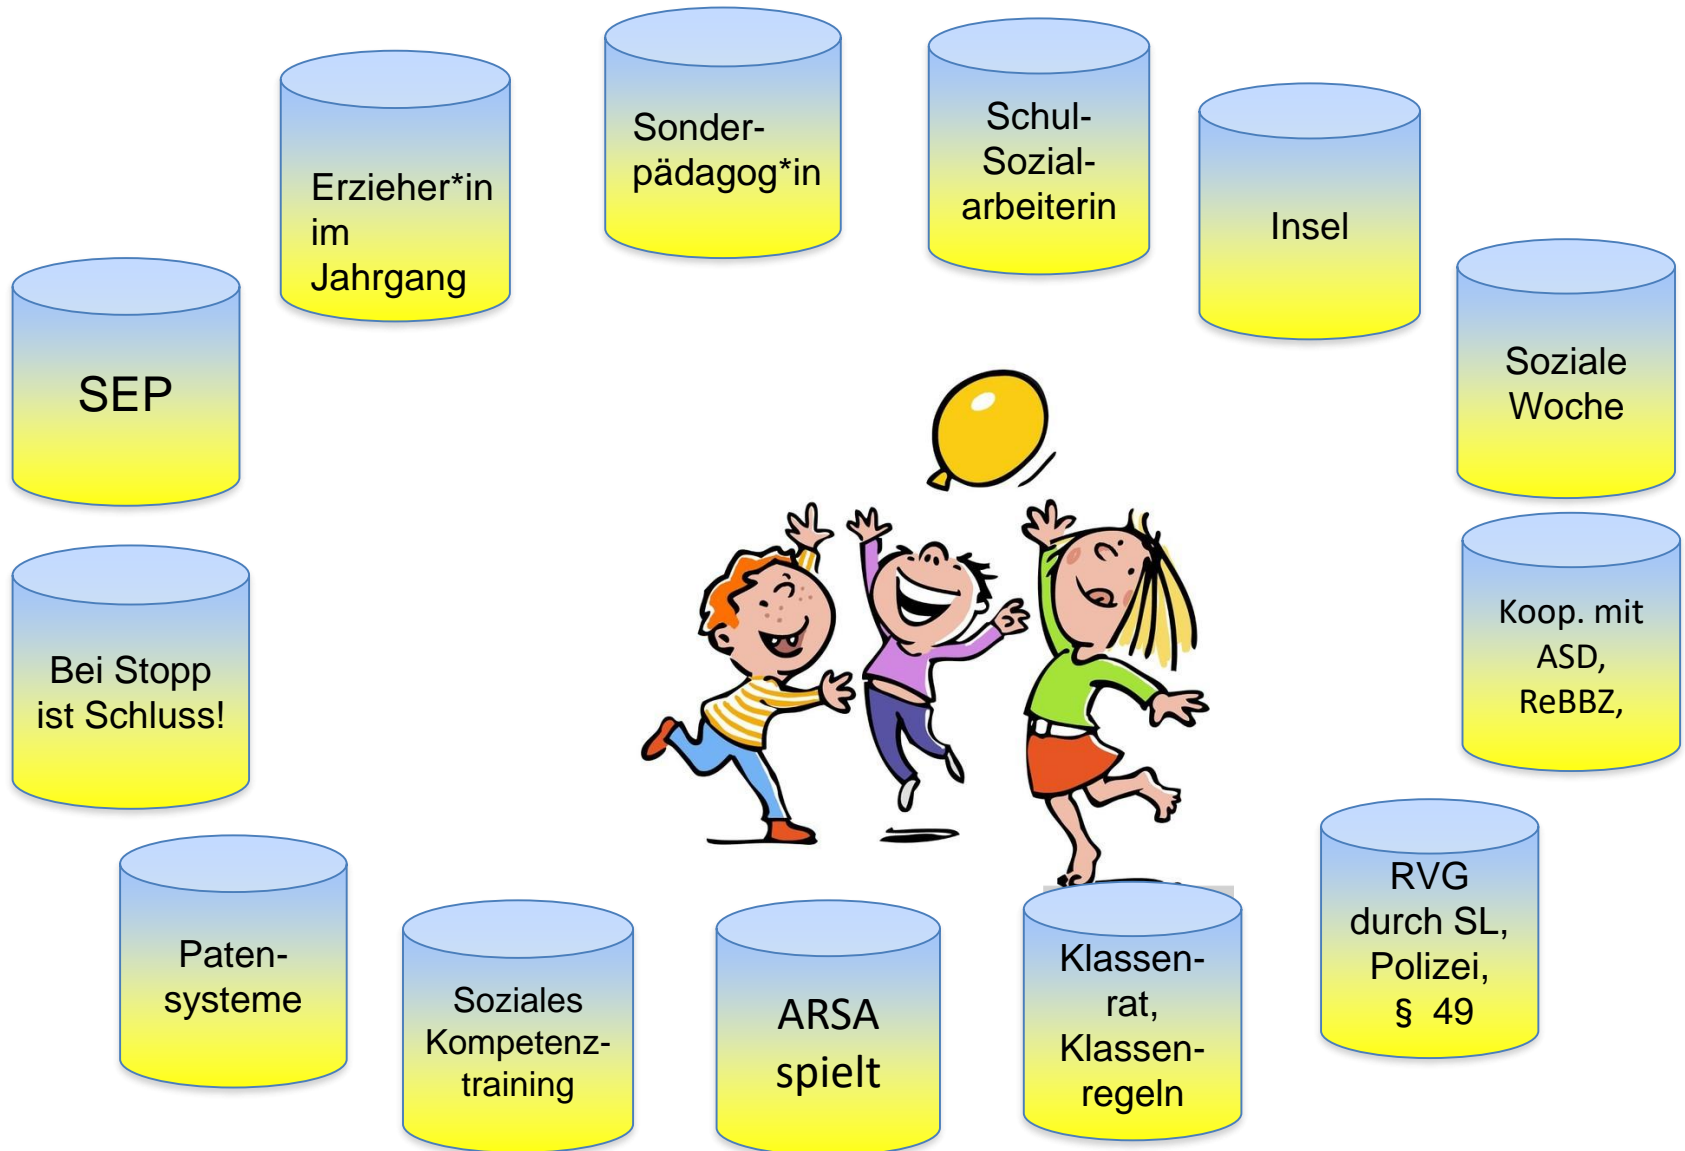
Sonderpädagog*in

Schul-Sozialarbeiterin

Erzieher*in im Jahrgang

Insel

SEP

Soziale Woche

Bei Stopp ist Schluss!

Koop. mit ASD, ReBBZ,

RVG durch SL, Polizei, § 49

Patensysteme

Soziales Kompetenztraining

ARSA spielt

Klassenrat, Klassenregeln